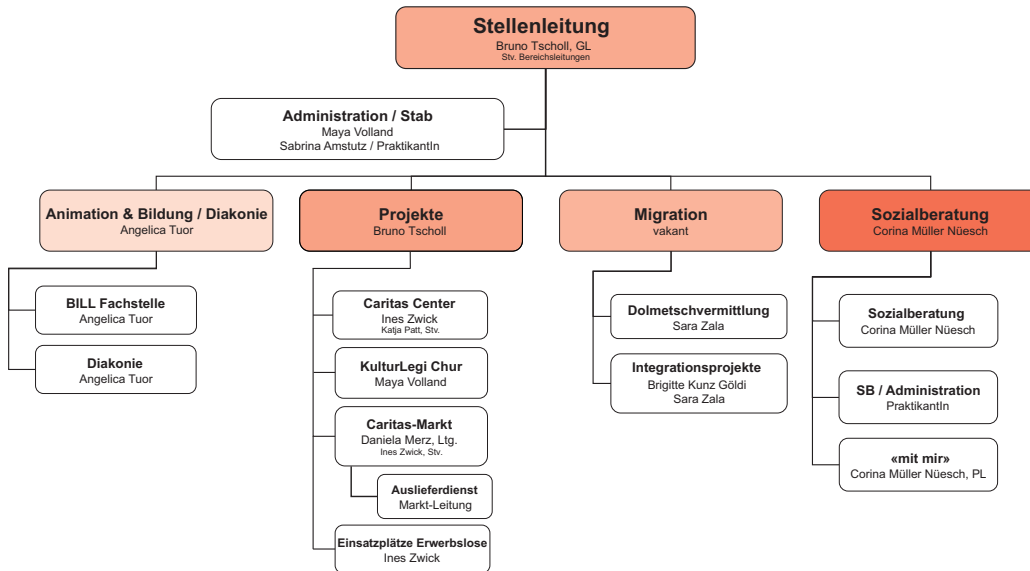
Stellenleitung
Bruno Tscholl, GL
Stv. Bereichsleitungen

Administration / Stab
Maya Volland
Sabrina Amstutz / PraktikantIn

Animation & Bildung / Diakonie
Angelica Tuor

BILL Fachstelle
Angelica Tuor

Diakonie
Angelica Tuor

Projekte
Bruno Tscholl

Caritas Center
Ines Zwick
Katja Patt, Stv.

KulturLegi Chur
Maya Volland

Caritas-Markt
Daniela Merz, Ltg.
Ines Zwick, Stv.

Auslieferdienst
Markt-Leitung

Einsatzplätze Erwerbslose
Ines Zwick

Migration
vakant

Dolmetschvermittlung
Sara Zala

Integrationsprojekte
Brigitte Kunz Göldi
Sara Zala

Sozialberatung
Corina Müller Nüesch

Sozialberatung
Corina Müller Nüesch

SB / Administration
PraktikantIn

«mit mir»
Corina Müller Nüesch, PL